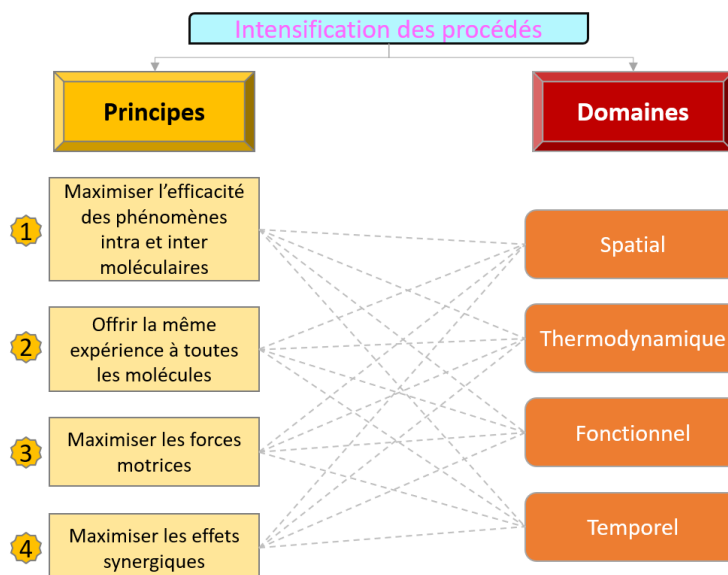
Intensification des procédés

Principes

Domaines

1 Maximiser l'efficacité des phénomènes intra et inter moléculaires

2 Offrir la même expérience à toutes les molécules

3 Maximiser les forces motrices

4 Maximiser les effets synergiques

Spatial

Thermodynamique

Fonctionnel

Temporel